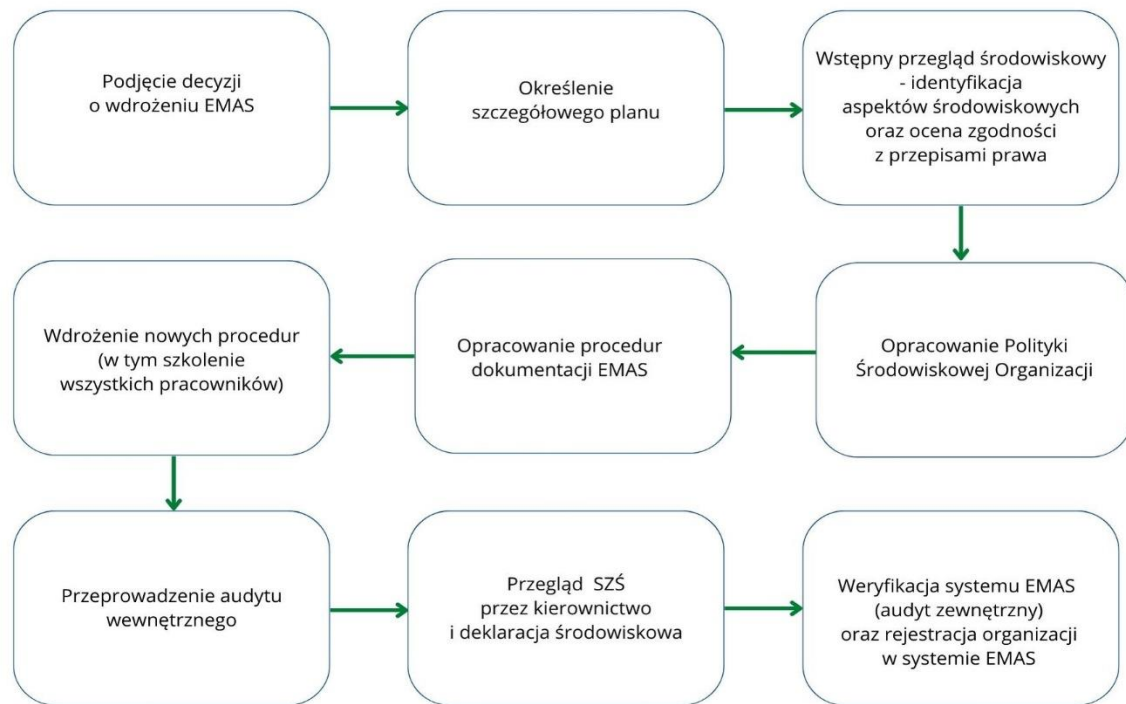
Podjęcie decyzji o wdrożeniu EMAS

Określenie szczegółowego planu

Wstępny przegląd środowiskowy - identyfikacja aspektów środowiskowych oraz ocena zgodności z przepisami prawa

Opracowanie Polityki Środowiskowej Organizacji

Opracowanie procedur dokumentacji EMAS

Wdrożenie nowych procedur (w tym szkolenie wszystkich pracowników)

Przeprowadzenie audytu wewnętrznego

Przegląd SZŚ przez kierownictwo i deklaracja środowiskowa

Weryfikacja systemu EMAS (audyt zewnętrzny) oraz rejestracja organizacji w systemie EMAS